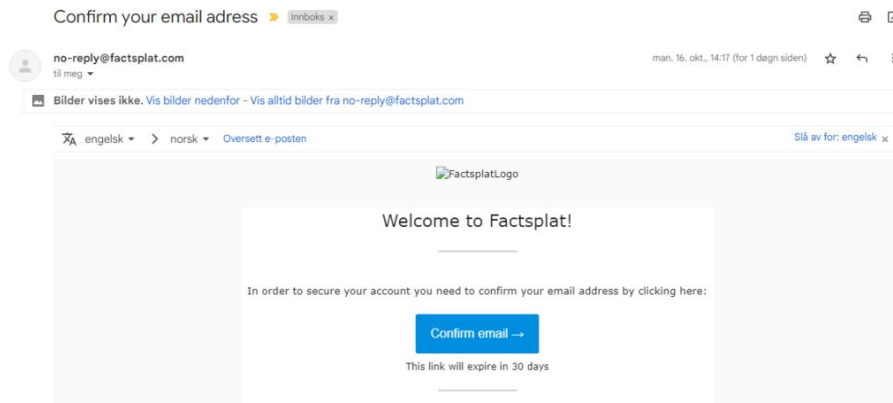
Confirm your email adress Innboks ×

no-reply@factsplat.com
til meg

man. 16. okt., 14:17 (for 1 døgn siden)

Bilder vises ikke. Vis bilder nedenfor - Vis alltid bilder fra no-reply@factsplat.com

engelsk > norsk Oversett e-posten

Slå av for: engelsk ×

FactsplatLogo

Welcome to Factsplat!

In order to secure your account you need to confirm your email address by clicking here:

Confirm email →

This link will expire in 30 days